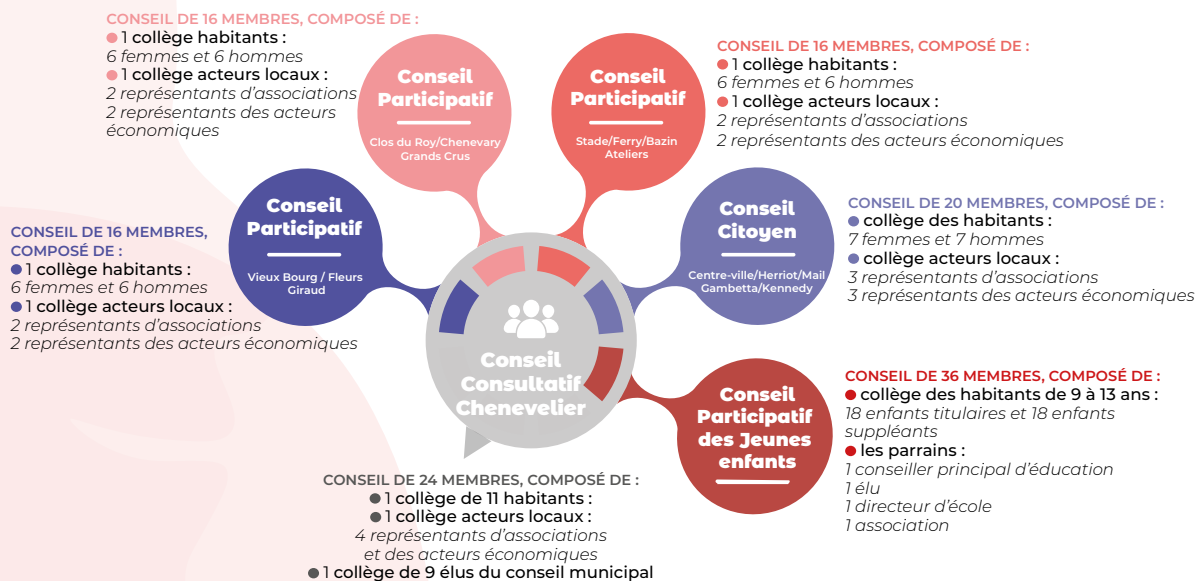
CONSEIL DE 16 MEMBRES, COMPOSÉ DE :
● 1 collège habitants :
6 femmes et 6 hommes
● 1 collège acteurs locaux :
2 représentants d'associations
2 représentants des acteurs économiques

Conseil Participatif
Clos du Roy/Chenevary Grands Crus

Conseil Participatif
Stade/Ferry/Bazin Ateliers

CONSEIL DE 16 MEMBRES, COMPOSÉ DE :
● 1 collège habitants :
6 femmes et 6 hommes
● 1 collège acteurs locaux :
2 représentants d'associations
2 représentants des acteurs économiques

CONSEIL DE 16 MEMBRES, COMPOSÉ DE :
● 1 collège habitants :
6 femmes et 6 hommes
● 1 collège acteurs locaux :
2 représentants d'associations
2 représentants des acteurs économiques

Conseil Participatif
Vieux Bourg / Fleurs Giraud

Conseil Citoyen
Centre-ville/Herriot/Mail Gambetta/Kennedy

CONSEIL DE 20 MEMBRES, COMPOSÉ DE :
● collège des habitants :
7 femmes et 7 hommes
● collège acteurs locaux :
3 représentants d'associations
3 représentants des acteurs économiques

Conseil Consultatif Chenevelier

Conseil Participatif des Jeunes enfants

CONSEIL DE 36 MEMBRES, COMPOSÉ DE :
● collège des habitants de 9 à 13 ans :
18 enfants titulaires et 18 enfants suppléants
● les parrains :
1 conseiller principal d'éducation
1 élu
1 directeur d'école
1 association

CONSEIL DE 24 MEMBRES, COMPOSÉ DE :
● 1 collège de 11 habitants :
● 1 collège acteurs locaux :
4 représentants d'associations et des acteurs économiques
● 1 collège de 9 élus du conseil municipal